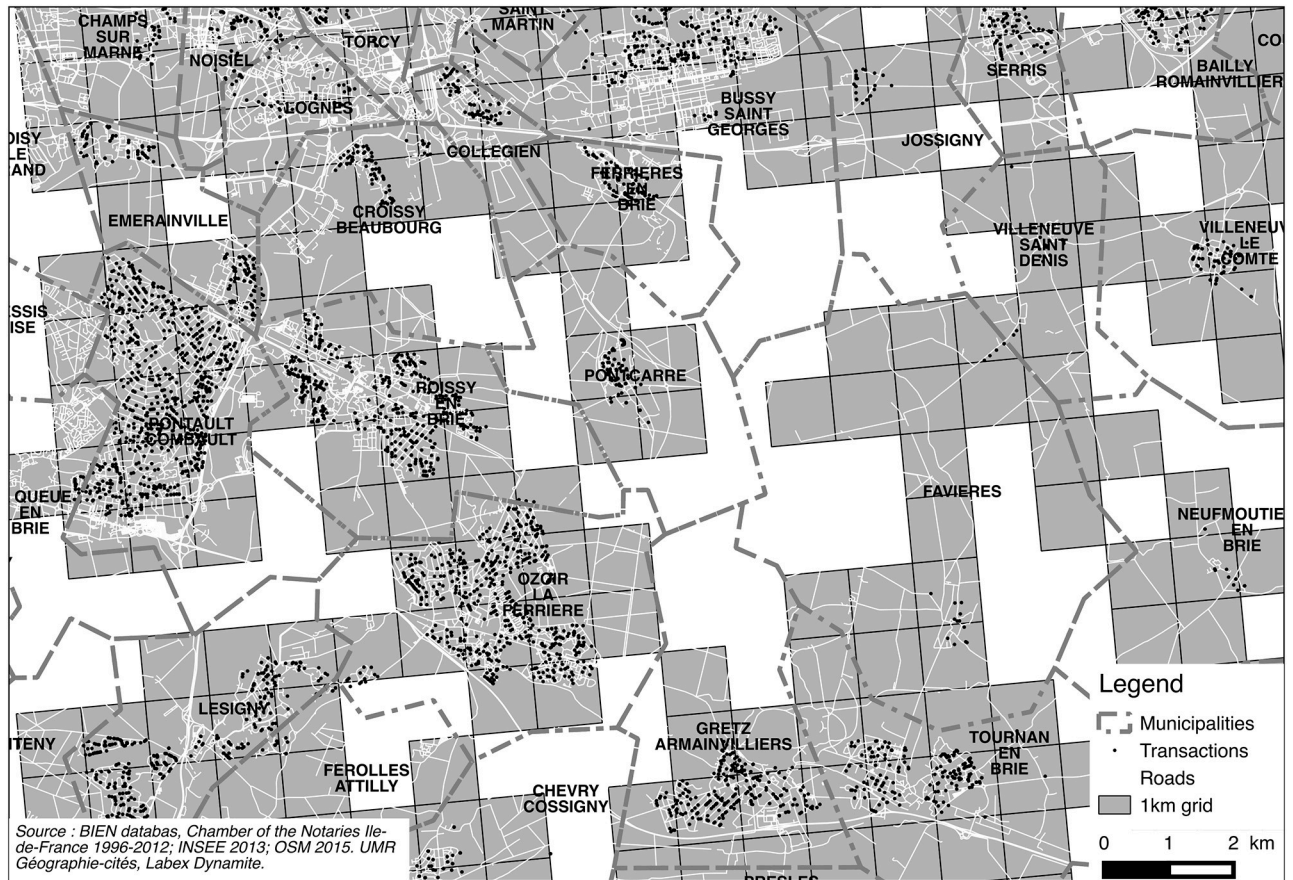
CHAMPS SUR MARNE

SAINT MARTIN

TORCY

NOISIEL

LOGNES

BUSSY SAINT GEORGES

SERRIS

BAILLY ROMAINVILLIER

CO

OISY LE AND

COLLEGIEN

JOSSIGNY

FERRIERES EN BRIE

EMERAINVILLE

CROISSY BEAUBOURG

VILLENEUVE SAINT DENIS

VILLENEUV LE COMTE

SSIS ISE

PONTCARRE

ROISSY EN BRIE

PONTAULT COMBAULT

QUEUE EN BRIE

FAVIERES

NEUFMOUTIE EN BRIE

OZOIR LA FERRIERE

LESIGNY

ITENY

GRETZ ARMAINVILLIERS

TOURNAN EN BRIE

FEROLLES ATTILLY

CHEVRY COSSIGNY

PRESLES

Legend

Municipalities

Transactions

Roads

1km grid

0 1 2 km

Source : BIEN databas, Chamber of the Notaries Ile-de-France 1996-2012; INSEE 2013; OSM 2015. UMR Géographie-cités, Labex Dynamite.